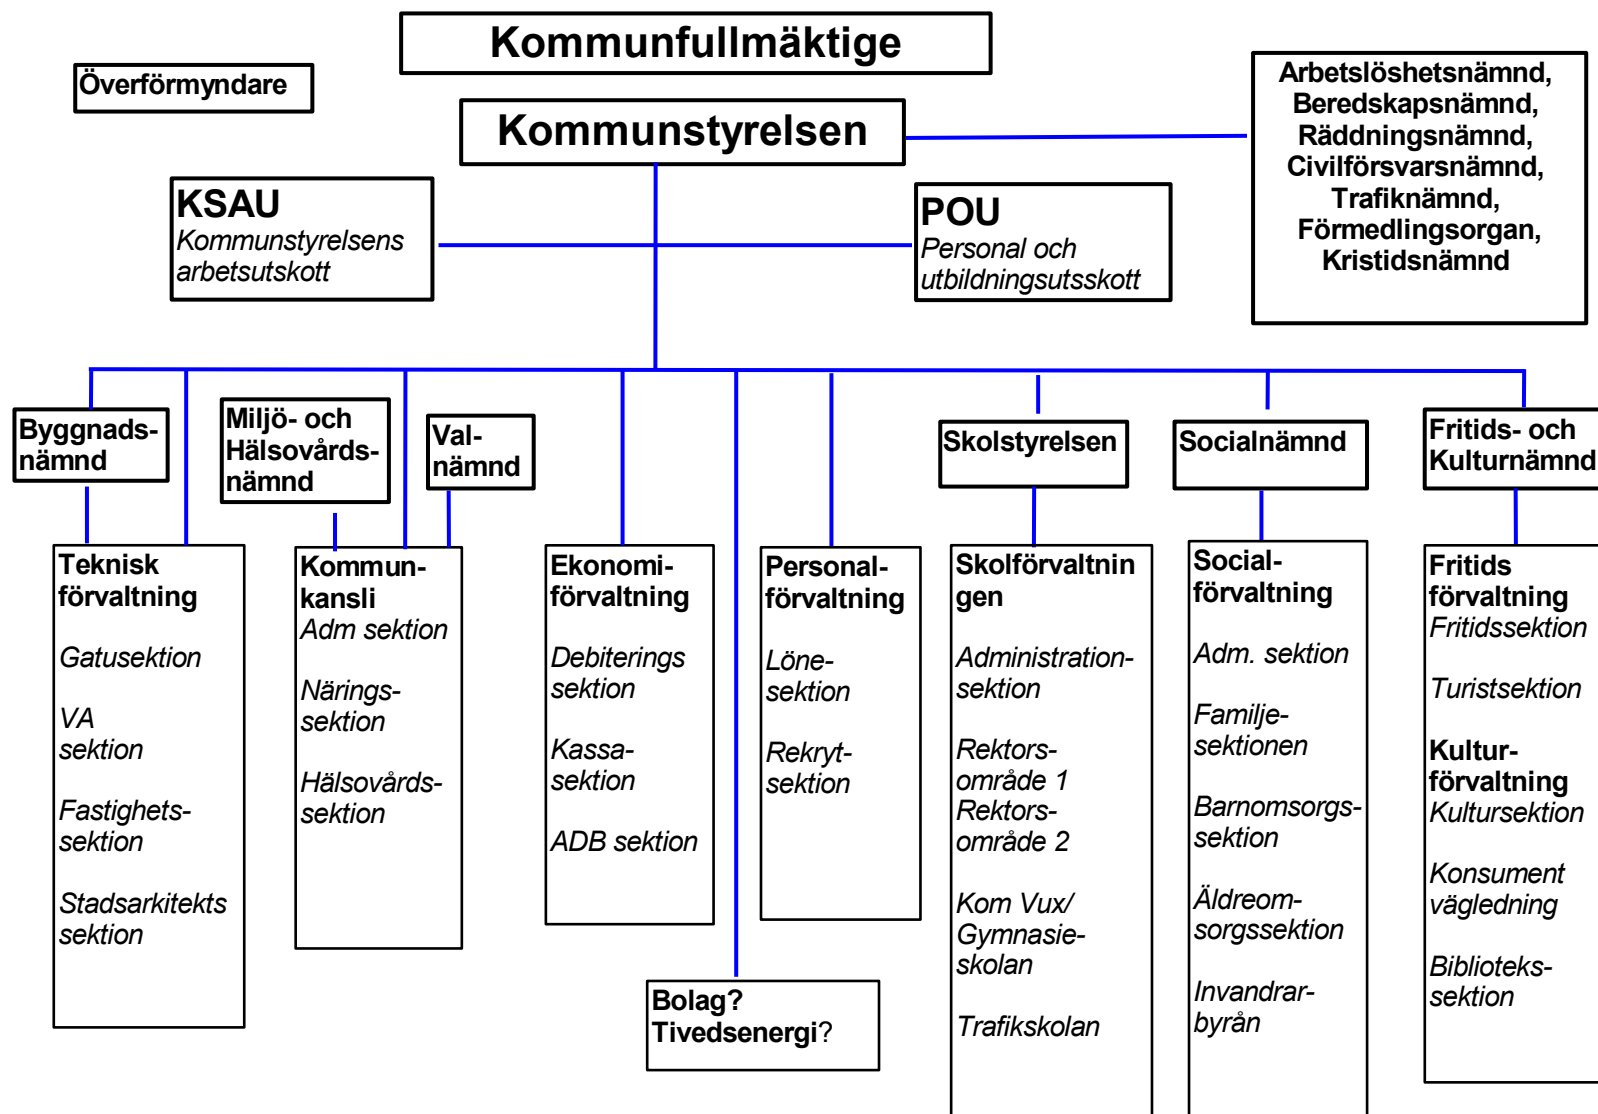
Kommunfullmäktige

Överförmyndare

Kommunstyrelsen

Arbetslöshetsnämnd, Beredskapsnämnd, Räddningsnämnd, Civilförsvarsnämnd, Trafiknämnd, Förmedlingsorgan, Kristidsnämnd

KSAU
Kommunstyrelsens arbetsutskott

POU
Personal och utbildningsutsskott

Byggnadsnämnd

Miljö- och Hälsovårdsnämnd

Valnämnd

Skolstyrelsen

Socialnämnd

Fritids- och Kulturnämnd

Teknisk förvaltning
Gatusektion
VA sektion
Fastighetssektion
Stadsarkitekts sektion

Kommunkansli
Adm sektion
Näringssektion
Hälsovårdssektion

Ekonomiförvaltning
Debiterings sektion
Kassasektion
ADB sektion

Personalförvaltning
Lönesektion
Rekrytsektion

Skolförvaltningen
Administrationsektion
Rektorsområde 1
Rektorsområde 2
Kom Vux/ Gymnasieskolan
Trafikskolan

Socialförvaltning
Adm. sektion
Familjesektionen
Barnomsorgssektion
Äldreomsorgssektion
Invandrarbyrån

Fritids förvaltning
Fritidssektion
Turistsektion
Kulturförvaltning
Kultursektion
Konsument vägledning
Bibliotekssektion

Bolag? Tivedsenergi?